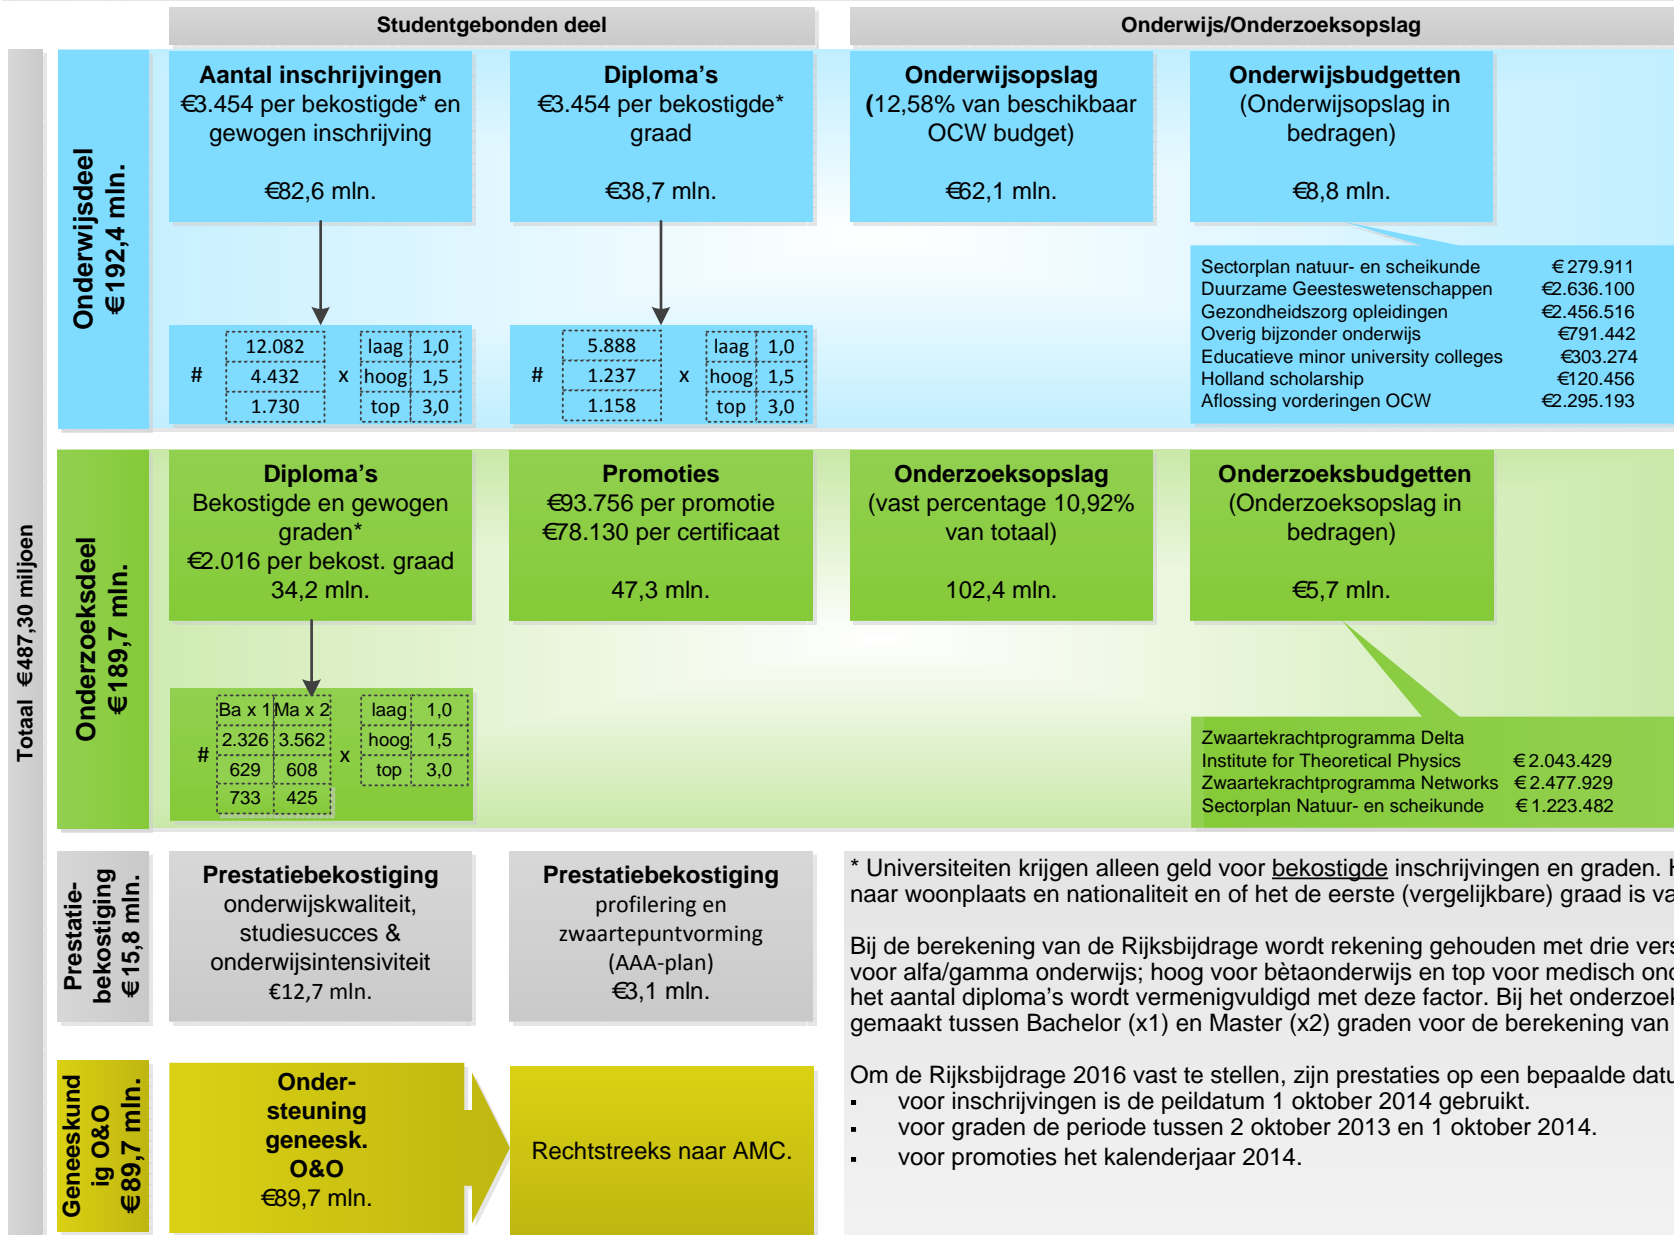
Studentgebonden deel

Onderwijs/Onderzoeksopslag

Totaal €487,30 miljoen

Onderwijsdeel €192,4 mln.

Aantal inschrijvingen
€3.454 per bekostigde* en gewogen inschrijving

€82,6 mln.

Diploma's
€3.454 per bekostigde* graad

€38,7 mln.

Onderwijsopslag
(12,58% van beschikbaar OCW budget)

€62,1 mln.

Onderwijsbudgetten
(Onderwijsopslag in bedragen)

€8,8 mln.

| # | 12.082 | x | laag | 1,0 |
|---|---|---|---|---|
| | 4.432 | | hoog | 1,5 |
| | 1.730 | | top | 3,0 |

| # | 5.888 | x | laag | 1,0 |
|---|---|---|---|---|
| | 1.237 | | hoog | 1,5 |
| | 1.158 | | top | 3,0 |

| | |
|---|---|
| Sectorplan natuur- en scheikunde | € 279.911 |
| Duurzame Geesteswetenschappen | €2.636.100 |
| Gezondheidszorg opleidingen | €2.456.516 |
| Overig bijzonder onderwijs | €791.442 |
| Educatieve minor university colleges | €303.274 |
| Holland scholarship | €120.456 |
| Aflossing vorderingen OCW | €2.295.193 |

Onderzoeksdeel €189,7 mln.

Diploma's
Bekostigde en gewogen graden*
€2.016 per bekost. graad
34,2 mln.

Promoties
€93.756 per promotie
€78.130 per certificaat

47,3 mln.

Onderzoeksopslag
(vast percentage 10,92% van totaal)

102,4 mln.

Onderzoeksbudgetten
(Onderzoeksopslag in bedragen)

€5,7 mln.

| # | Ba x 1 | Ma x 2 | x | laag | 1,0 |
|---|---|---|---|---|---|
| | 2.326 | 3.562 | | hoog | 1,5 |
| | 629 | 608 | | top | 3,0 |
| | 733 | 425 | | | |

| | |
|---|---|
| Zwaartekrachtprogramma Delta Institute for Theoretical Physics | € 2.043.429 |
| Zwaartekrachtprogramma Networks | € 2.477.929 |
| Sectorplan Natuur- en scheikunde | € 1.223.482 |

Prestatie-bekostiging €15,8 mln.

Prestatiebekostiging
onderwijskwaliteit, studiesucces & onderwijsintensiviteit
€12,7 mln.

Prestatiebekostiging
profilering en zwaartepuntvorming (AAA-plan)
€3,1 mln.

* Universiteiten krijgen alleen geld voor bekostigde inschrijvingen en graden. H
naar woonplaats en nationaliteit en of het de eerste (vergelijkbare) graad is va

Bij de berekening van de Rijksbijdrage wordt rekening gehouden met drie vers
voor alfa/gamma onderwijs; hoog voor bètaonderwijs en top voor medisch ond
het aantal diploma's wordt vermenigvuldigd met deze factor. Bij het onderzoek
gemaakt tussen Bachelor (x1) en Master (x2) graden voor de berekening van

Om de Rijksbijdrage 2016 vast te stellen, zijn prestaties op een bepaalde datu
- voor inschrijvingen is de peildatum 1 oktober 2014 gebruikt.
- voor graden de periode tussen 2 oktober 2013 en 1 oktober 2014.
- voor promoties het kalenderjaar 2014.

Geneeskundig O&O €89,7 mln.

Onder-steuning geneesk. O&O
€89,7 mln.

Rechtstreeks naar AMC.